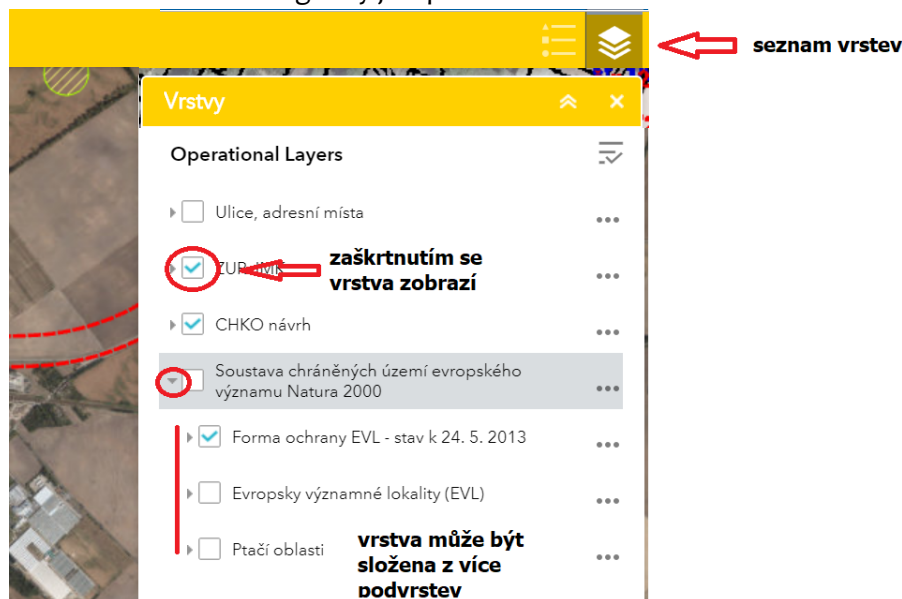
seznam vrstev

Vrstvy

Operational Layers

Ulice, adresní místa

ZUR JMK

zaškrtnutím se vrstva zobrazí

CHKO návrh

Soustava chráněných území evropského významu Natura 2000

Forma ochrany EVL - stav k 24. 5. 2013

Evropsky významné lokality (EVL)

Ptačí oblasti

vrstva může být složena z více podvrstev